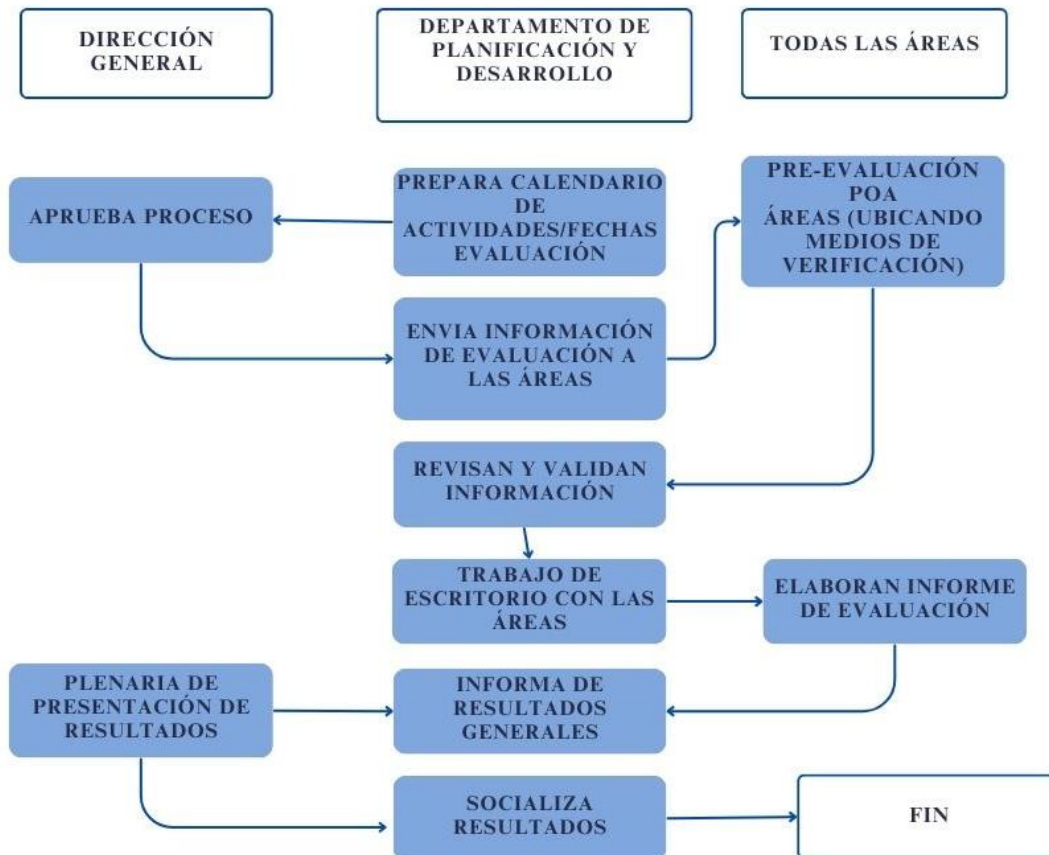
DIRECCIÓN GENERAL

DEPARTAMENTO DE PLANIFICACIÓN Y DESARROLLO

TODAS LAS ÁREAS

APRUEBA PROCESO

PREPARA CALENDARIO DE ACTIVIDADES/FECHAS EVALUACIÓN

PRE-EVALUACIÓN POA ÁREAS (UBICANDO MEDIOS DE VERIFICACIÓN)

ENVIA INFORMACIÓN DE EVALUACIÓN A LAS ÁREAS

REVISAN Y VALIDAN INFORMACIÓN

TRABAJO DE ESCRITORIO CON LAS ÁREAS

ELABORAN INFORME DE EVALUACIÓN

PLENARIA DE PRESENTACIÓN DE RESULTADOS

INFORMA DE RESULTADOS GENERALES

SOCIALIZA RESULTADOS

FIN